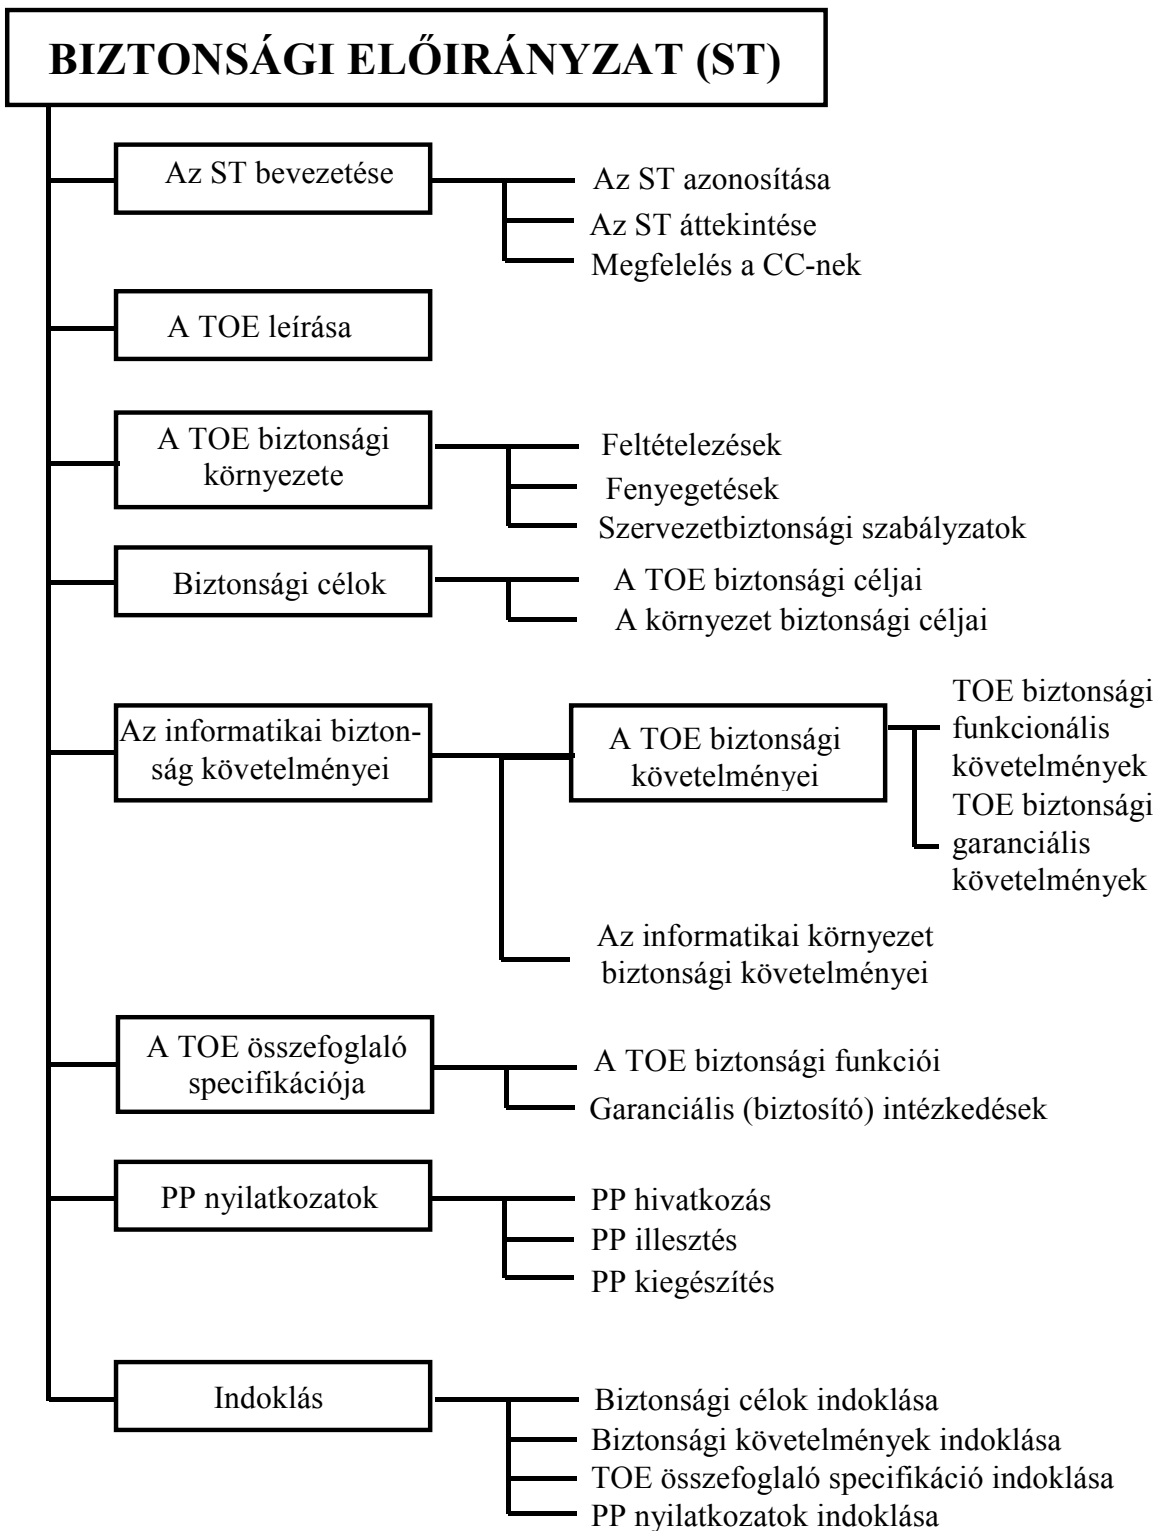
BIZTONSÁGI ELŐIRÁNYZAT (ST)

Az ST bevezetése

Az ST azonosítása

Az ST áttekintése

Megfelelés a CC-nek

A TOE leírása

A TOE biztonsági környezete

Feltételezések

Fenyegetések

Szervezetbiztonsági szabályzatok

Biztonsági célok

A TOE biztonsági céljai

A környezet biztonsági céljai

Az informatikai biztonság követelményei

A TOE biztonsági követelményei

TOE biztonsági funkcionális követelmények

TOE biztonsági garanciális követelmények

Az informatikai környezet biztonsági követelményei

A TOE összefoglaló specifikációja

A TOE biztonsági funkciói

Garanciális (biztosító) intézkedések

PP nyilatkozatok

PP hivatkozás

PP illesztés

PP kiegészítés

Indoklás

Biztonsági célok indoklása

Biztonsági követelmények indoklása

TOE összefoglaló specifikáció indoklása

PP nyilatkozatok indoklása